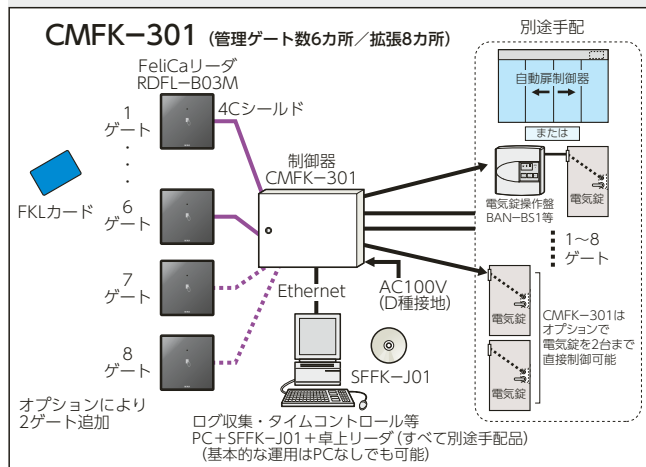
CMFK−301（管理ゲート数6カ所／拡張8カ所）

別途手配

FeliCaリーダ
RDFL−B03M

4Cシールド

1
ゲート
・
・
・

6
ゲート

7
ゲート

8
ゲート

FKLカード

制御器
CMFK−301

自動扉制御器

または

電気錠操作盤
BAN−BS1等

電気錠

1〜8
ゲート

AC100V
(D種接地)

Ethernet

SFFK−J01

電気錠

電気錠

CMFK−301は
オプションで
電気錠を2台まで
直接制御可能

オプションにより
2ゲート追加

ログ収集・タイムコントロール等
PC＋SFFK−J01＋卓上リーダ（すべて別途手配品）
（基本的な運用はPCなしでも可能）